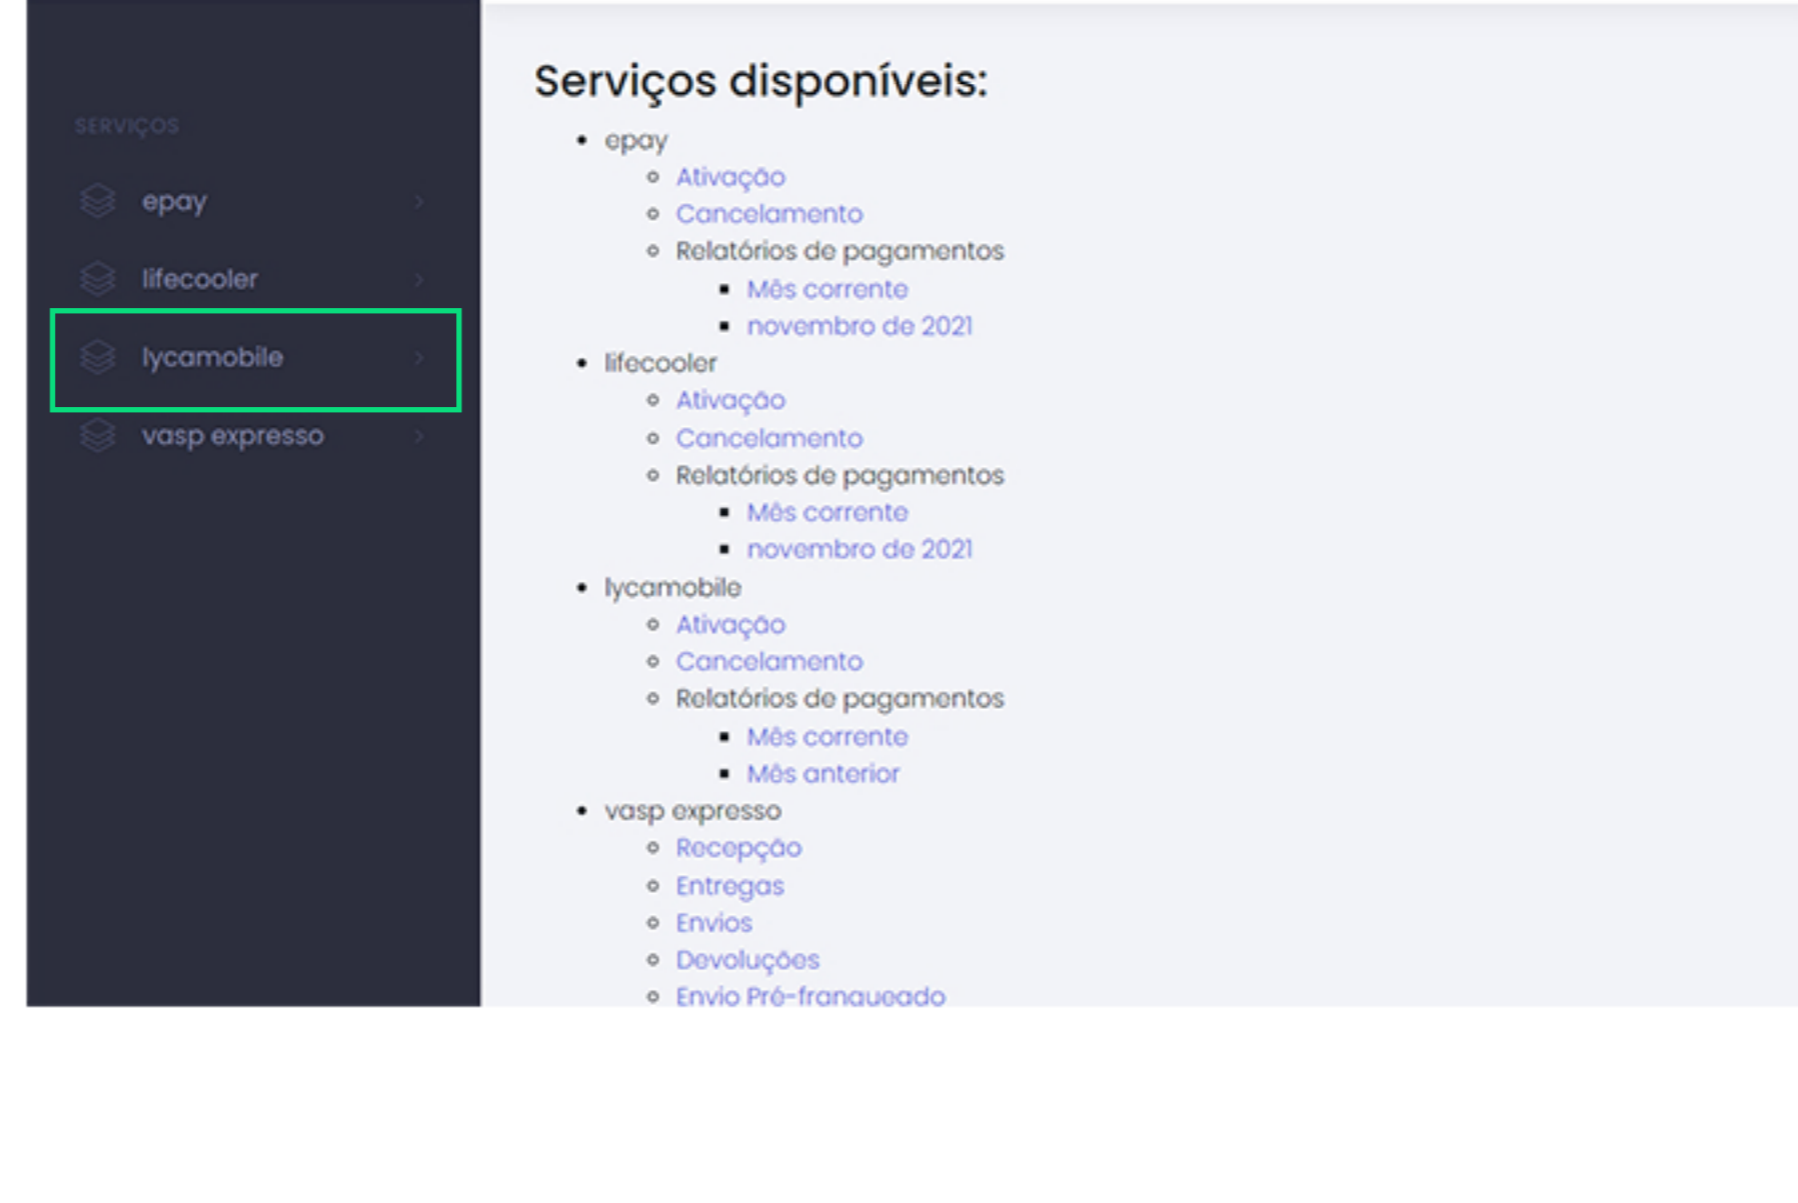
SERVIÇOS

epay

lifecooler

lycamobile

vasp expresso

Serviços disponíveis:

- epay
  - Ativação
  - Cancelamento
  - Relatórios de pagamentos
    - Mês corrente
    - novembro de 2021
- lifecooler
  - Ativação
  - Cancelamento
  - Relatórios de pagamentos
    - Mês corrente
    - novembro de 2021
- lycamobile
  - Ativação
  - Cancelamento
  - Relatórios de pagamentos
    - Mês corrente
    - Mês anterior
- vasp expresso
  - Recepção
  - Entregas
  - Envios
  - Devoluções
  - Envio Pré-franqueado